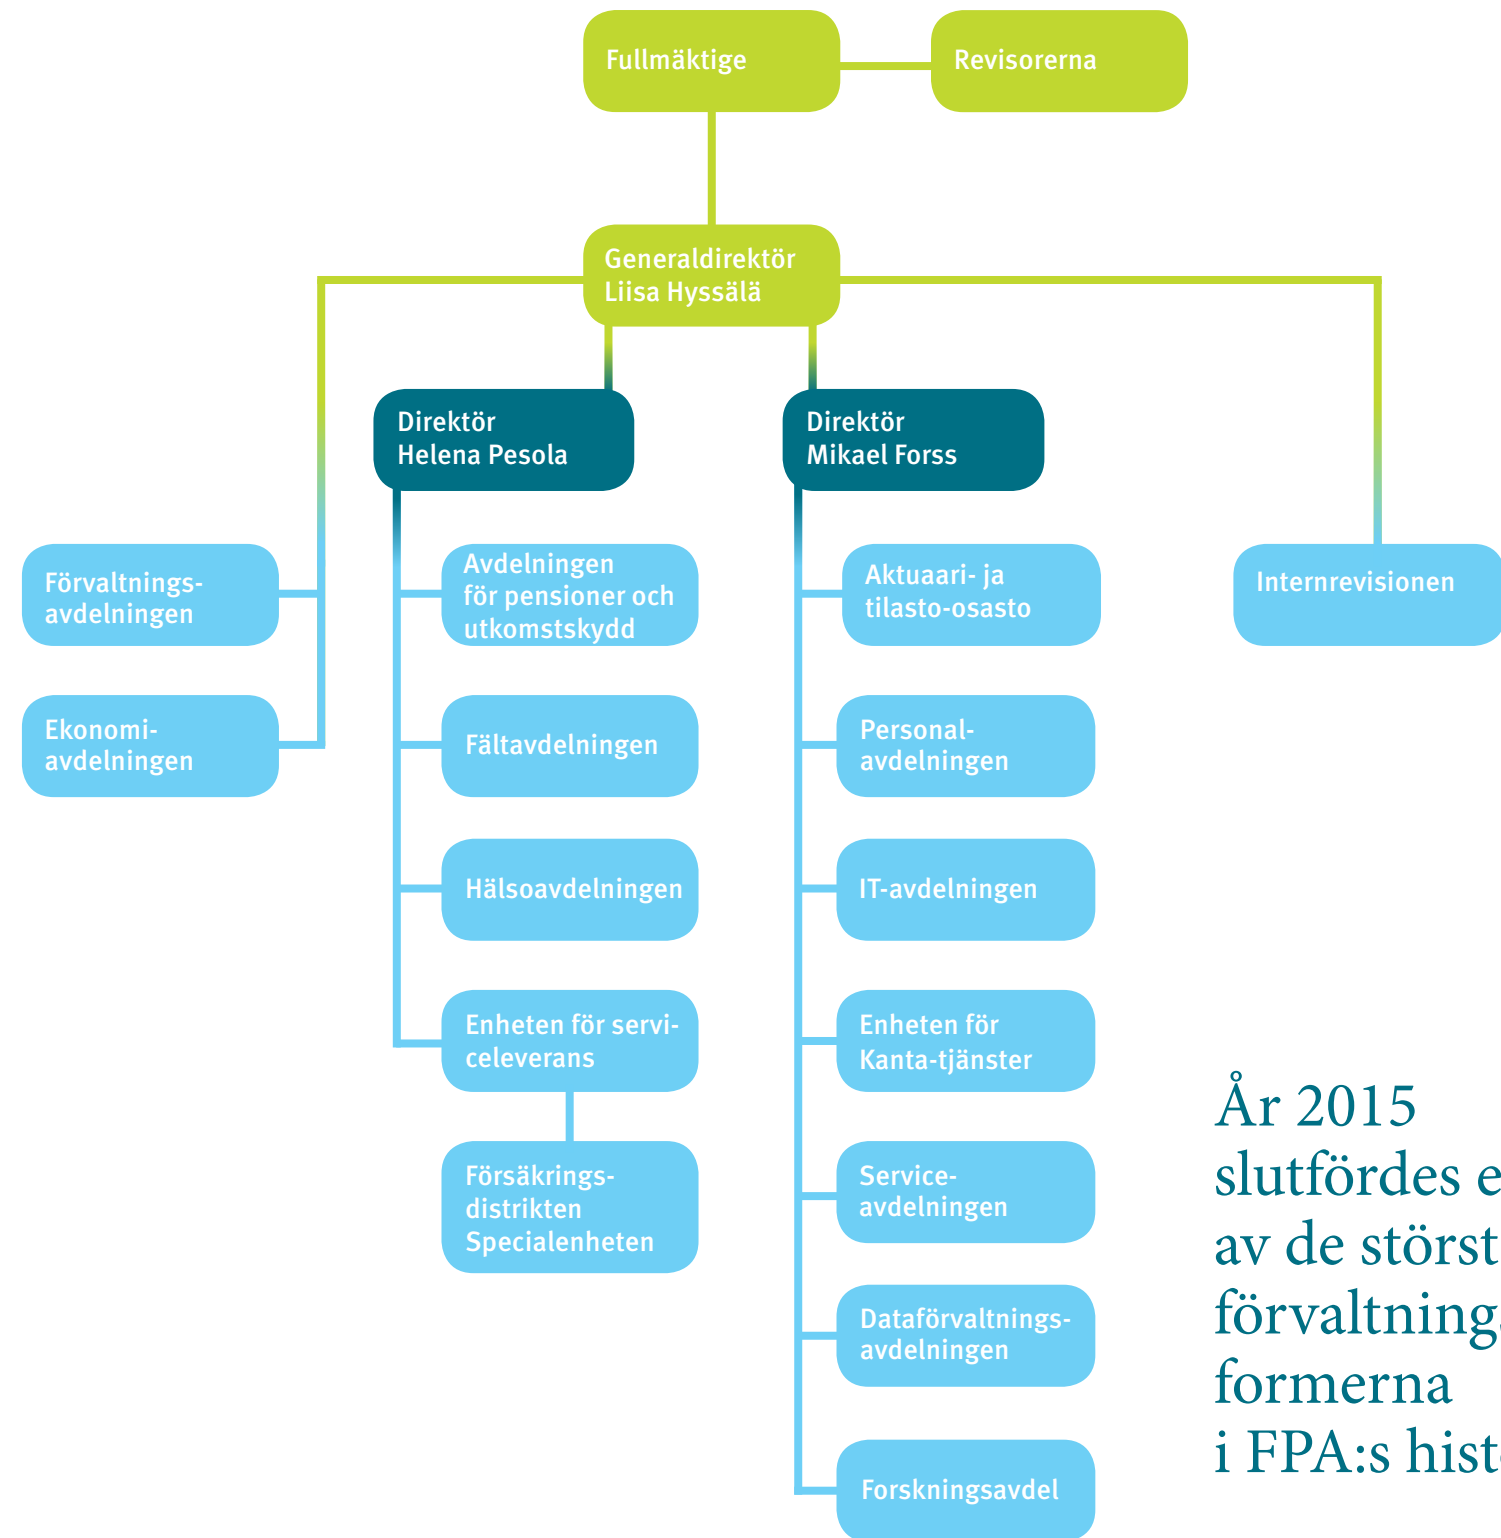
Fullmäktige

Revisorerna

Generaldirektör
Liisa Hyssälä

Direktör
Helena Pesola

Direktör
Mikael Forss

Förvaltningsavdelningen

Ekonomiavdelningen

Avdelningen för pensioner och utkomstskydd

Fältavdelningen

Hälsoavdelningen

Enheten för serviceleverans

Försäkringsdistrikten
Specialenheten

Aktuaari- ja tilasto-osasto

Personalavdelningen

IT-avdelningen

Enheten för Kanta-tjänster

Serviceavdelningen

Dataförvaltningsavdelningen

Forskningsavdel

Internrevisionen

År 2015 slutfördes e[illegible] av de störst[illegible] förvaltning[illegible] formerna i FPA:s hist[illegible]